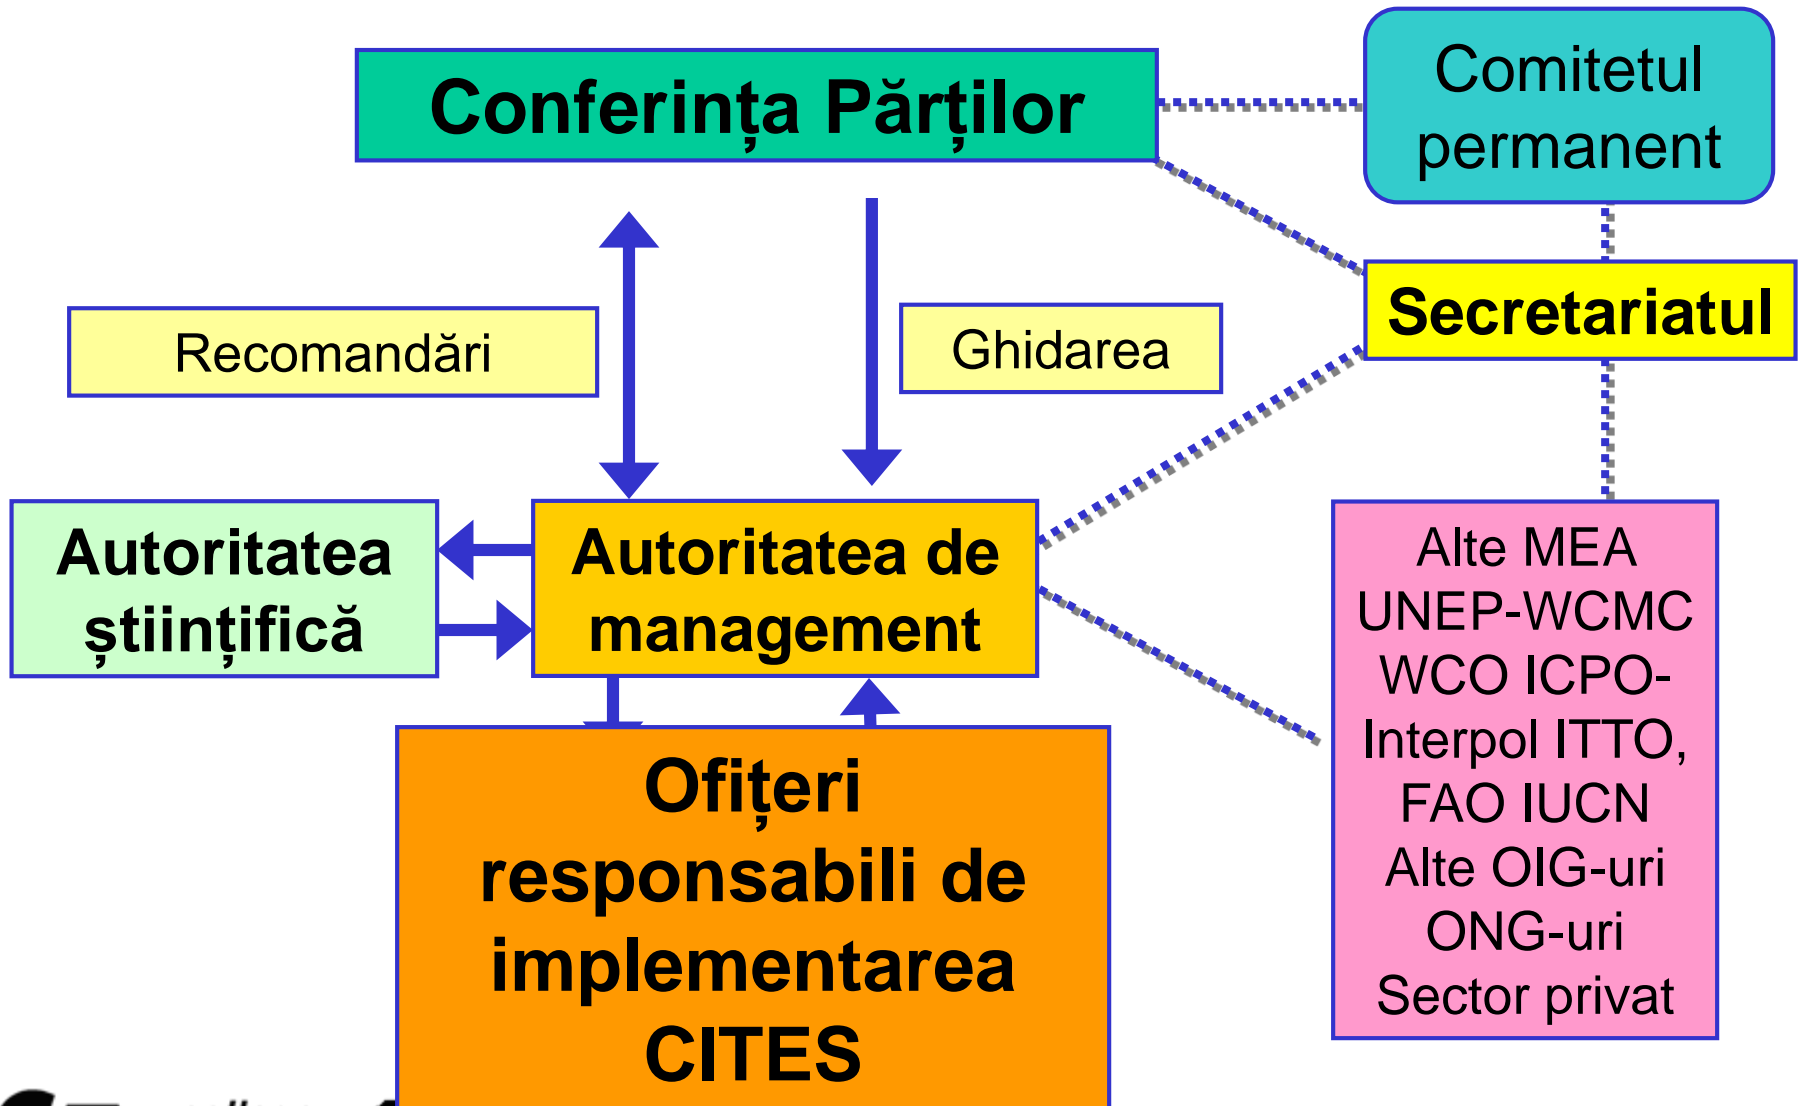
Conferința Părților

Comitetul permanent

Secretariatul

Recomandări

Ghidarea

Autoritatea științifică

Autoritatea de management

Alte MEA UNEP-WCMC WCO ICPO-Interpol ITTO, FAO IUCN Alte OIG-uri ONG-uri Sector privat

Ofițeri responsabili de implementarea CITES

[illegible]